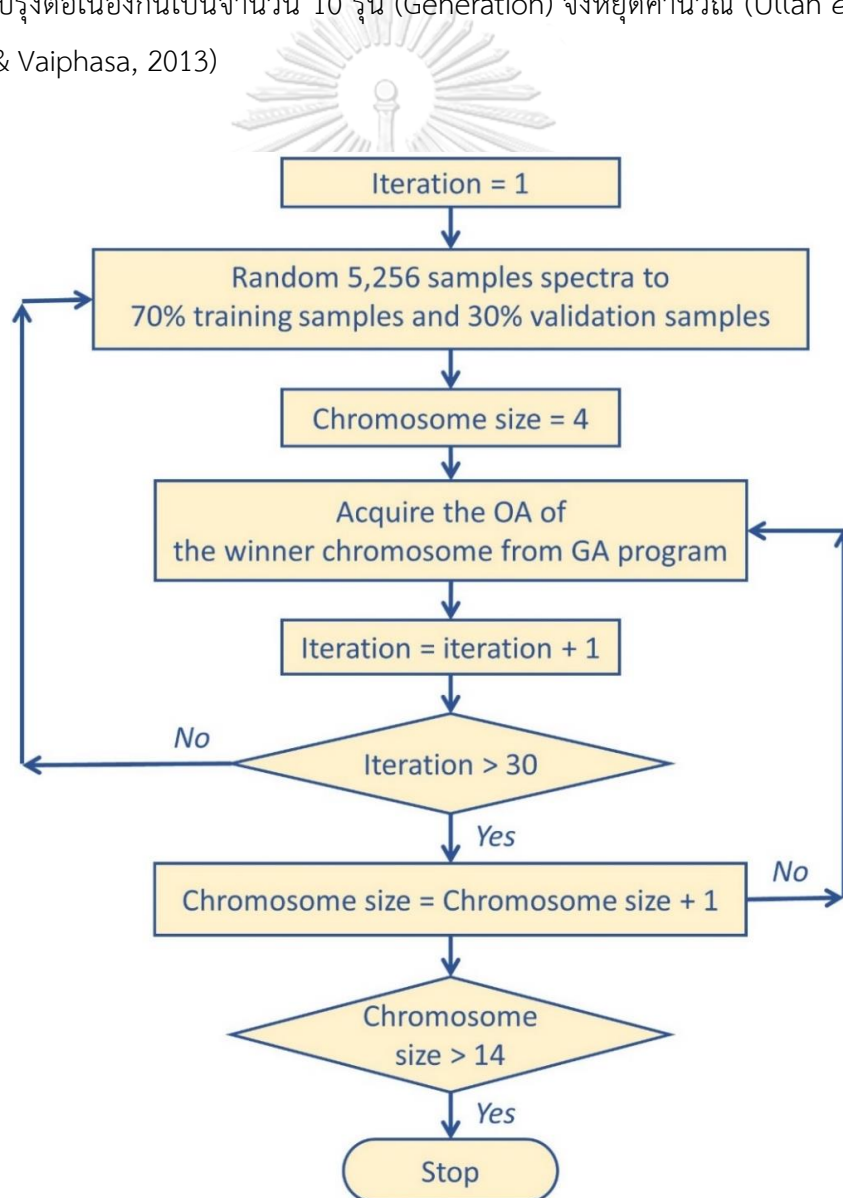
บรุงต่อเนื่องกันเป็นจำนวน 10 รุ่น (Generation) จึงหยุดคำนวณ (Ullah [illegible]

& Vaiphasa, 2013)

Iteration = 1

Random 5,256 samples spectra to 70% training samples and 30% validation samples

Chromosome size = 4

Acquire the OA of the winner chromosome from GA program

Iteration = iteration + 1

No

Iteration > 30

Yes

Chromosome size = Chromosome size + 1

No

Chromosome size > 14

Yes

Stop